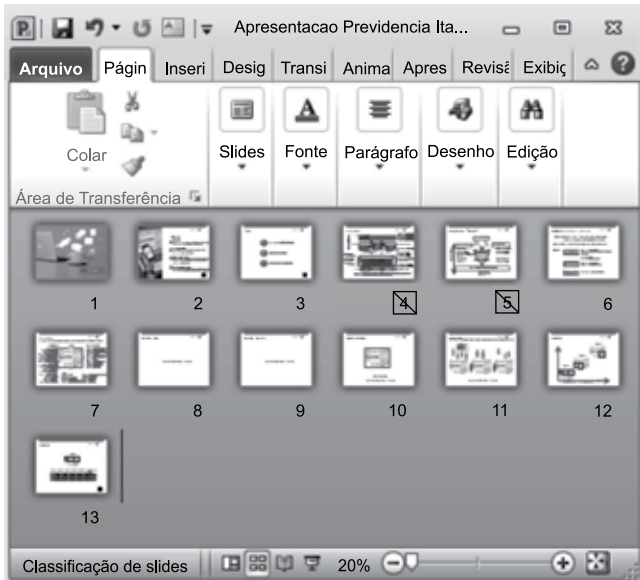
Apresentacao Previdencia Ita...

Arquivo Págin Inseri Desig Transi Anima Apres Revisã Exibiç

Colar

Slides Fonte Parágrafo Desenho Edição

Área de Transferência

1 2 3 4 5 6

7 8 9 10 11 12

13

Classificação de slides 20%